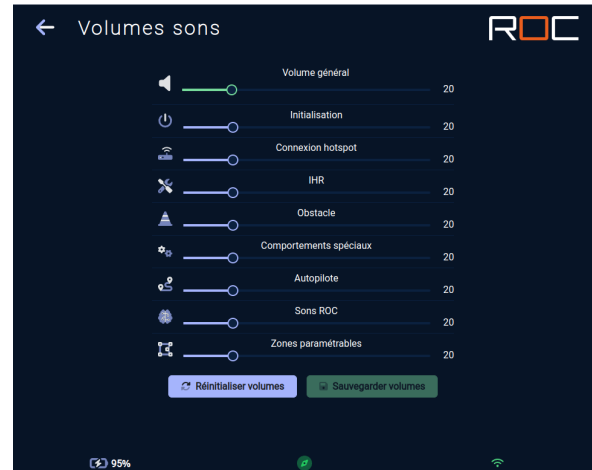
Volumes sons

ROC

Volume général
20

Initialisation
20

Connexion hotspot
20

IHR
20

Obstacle
20

Comportements spéciaux
20

Autopilote
20

Sons ROC
20

Zones paramétrables
20

Réinitialiser volumes

Sauvegarder volumes

95%